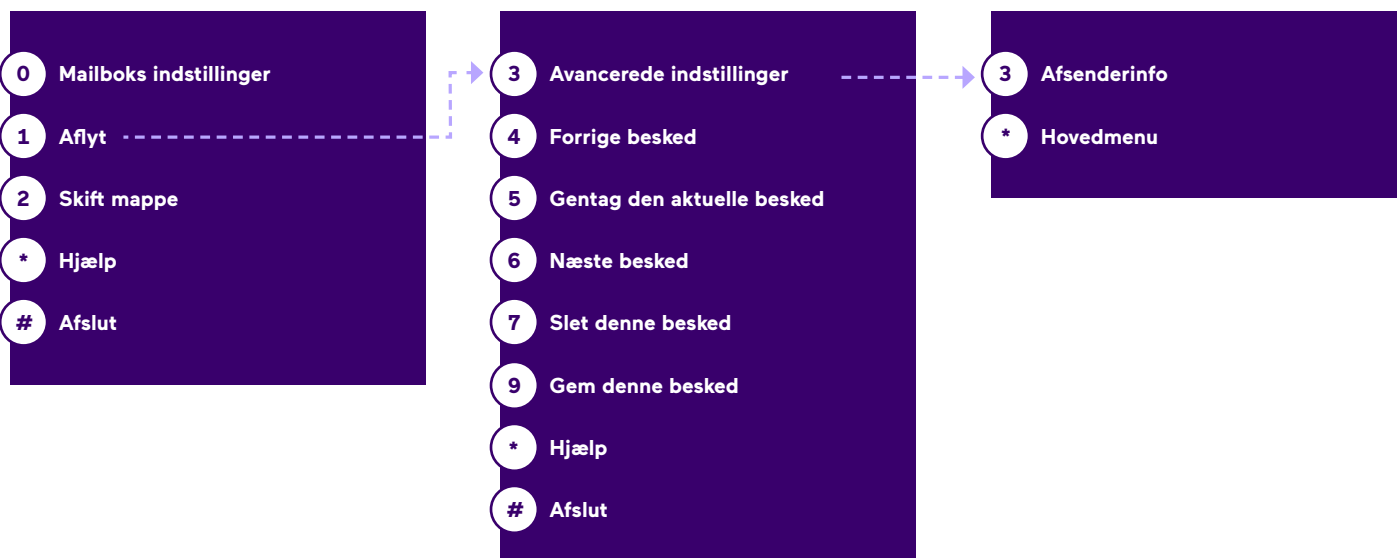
0 Mailboks indstillinger
1 Aflyt
2 Skift mappe
* Hjælp
# Afslut

3 Avancerede indstillinger
4 Forrige besked
5 Gentag den aktuelle besked
6 Næste besked
7 Slet denne besked
9 Gem denne besked
* Hjælp
# Afslut

3 Afsenderinfo
* Hovedmenu